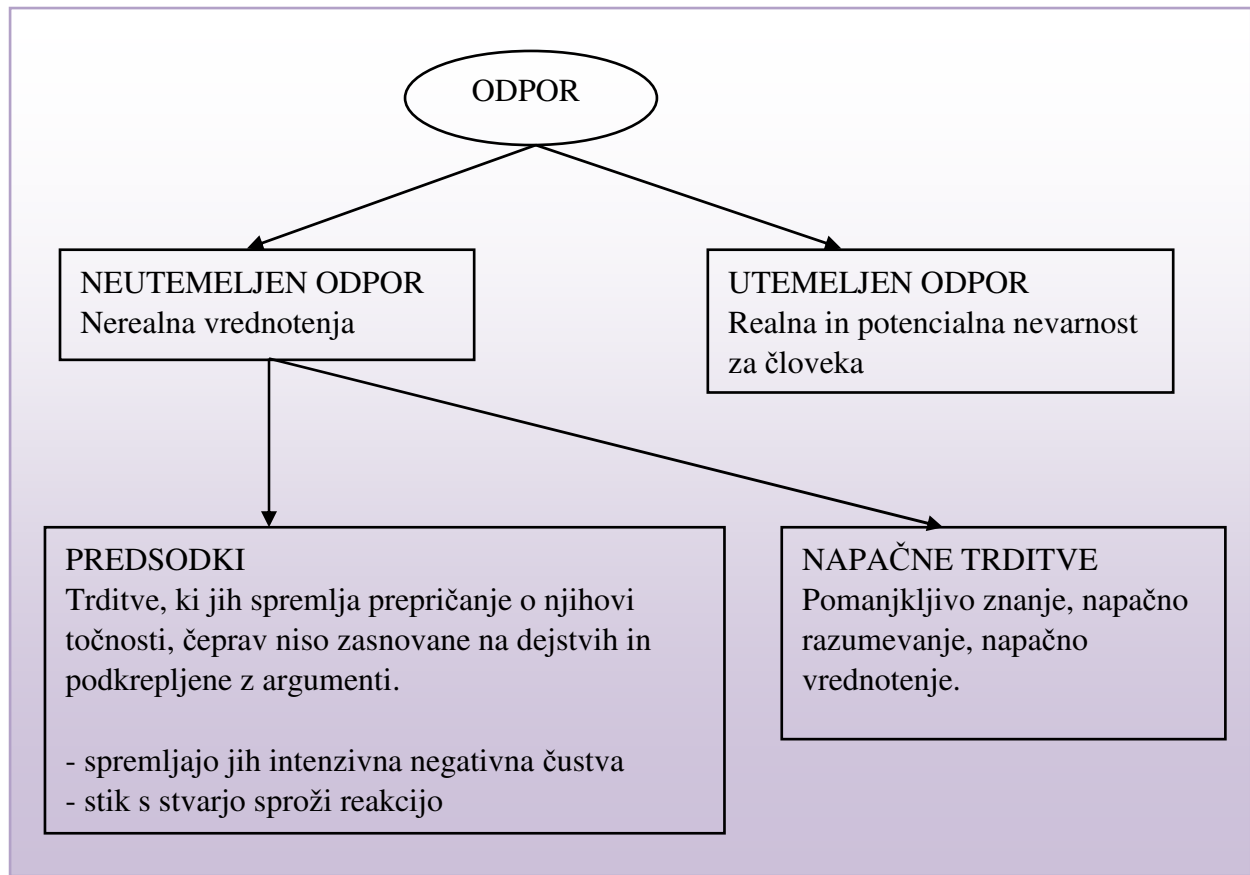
ODPOR

NEUTEMELJEN ODPOR
Nerealna vrednotenja

UTEMELJEN ODPOR
Realna in potencialna nevarnost za človeka

PREDSODKI
Trditve, ki jih spremlja prepričanje o njihovi točnosti, čeprav niso zasnovane na dejstvih in podkrepljene z argumenti.

- spremljajo jih intenzivna negativna čustva
- stik s stvarjo sproži reakcijo

NAPAČNE TRDITVE
Pomanjkljivo znanje, napačno razumevanje, napačno vrednotenje.